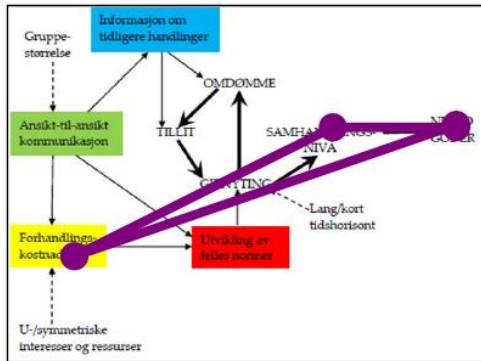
Gruppestørrelse

Informasjon om tidligere handlinger

OMDØMME

Ansikt-til-ansikt kommunikasjon

TILLIT

SAMHAN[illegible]GS-NIVÅ

N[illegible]P GODER

G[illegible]NYTTING

Lang/kort tidshorisont

Forhandlingskostna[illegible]

Utvikling av felles normer

U-/symmetriske interesser og ressurser